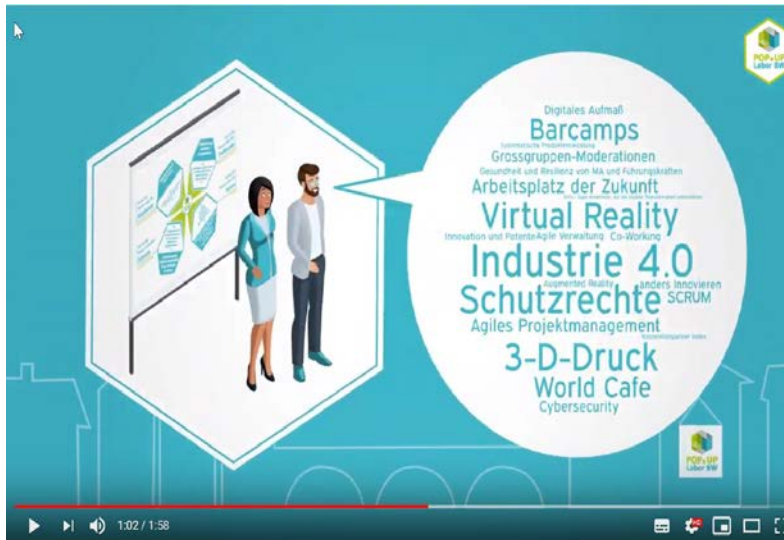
POP-UP Labor BW

Digitales Aufmaß
Barcamps
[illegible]
Grossgruppen-Moderationen
Gesundheit und Resilienz von MA und Führungskräften
Arbeitsplatz der Zukunft
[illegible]
Virtual Reality
Innovation und Potente Agile Verwaltung Co-Working
Industrie 4.0
Augmented Reality anders innovieren
Schutzrechte SCRUM
Agiles Projektmanagement
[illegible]
3-D-Druck
World Cafe
Cybersecurity

POP-UP Labor BW

1:02 / 1:58